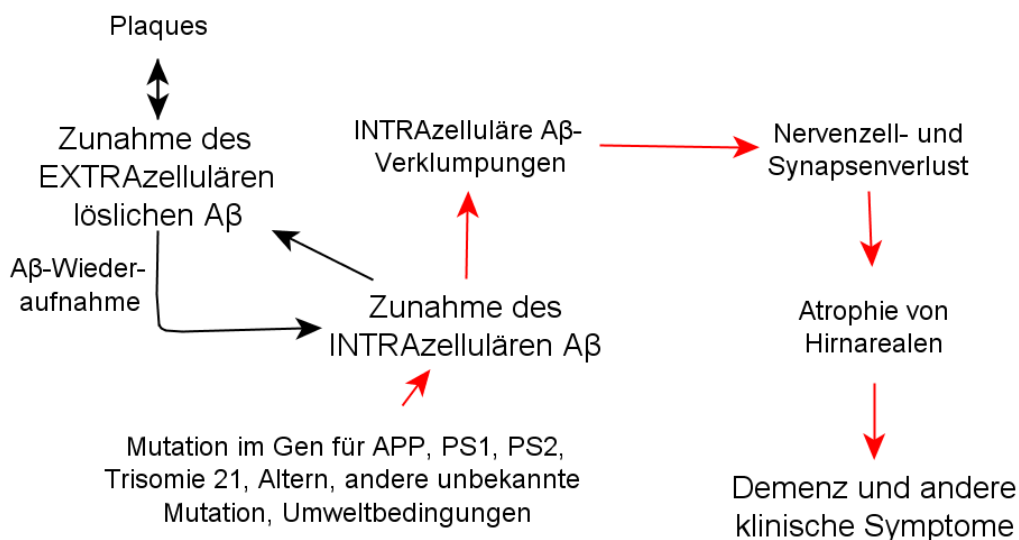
Plaques

Zunahme des EXTRAzellulären löslichen Aβ

Aβ-Wiederaufnahme

INTRAzelluläre Aβ-Verklumpungen

Nervenzell- und Synapsenverlust

Zunahme des INTRAzellulären Aβ

Atrophie von Hirnarealen

Mutation im Gen für APP, PS1, PS2, Trisomie 21, Altern, andere unbekannte Mutation, Umweltbedingungen

Demenz und andere klinische Symptome